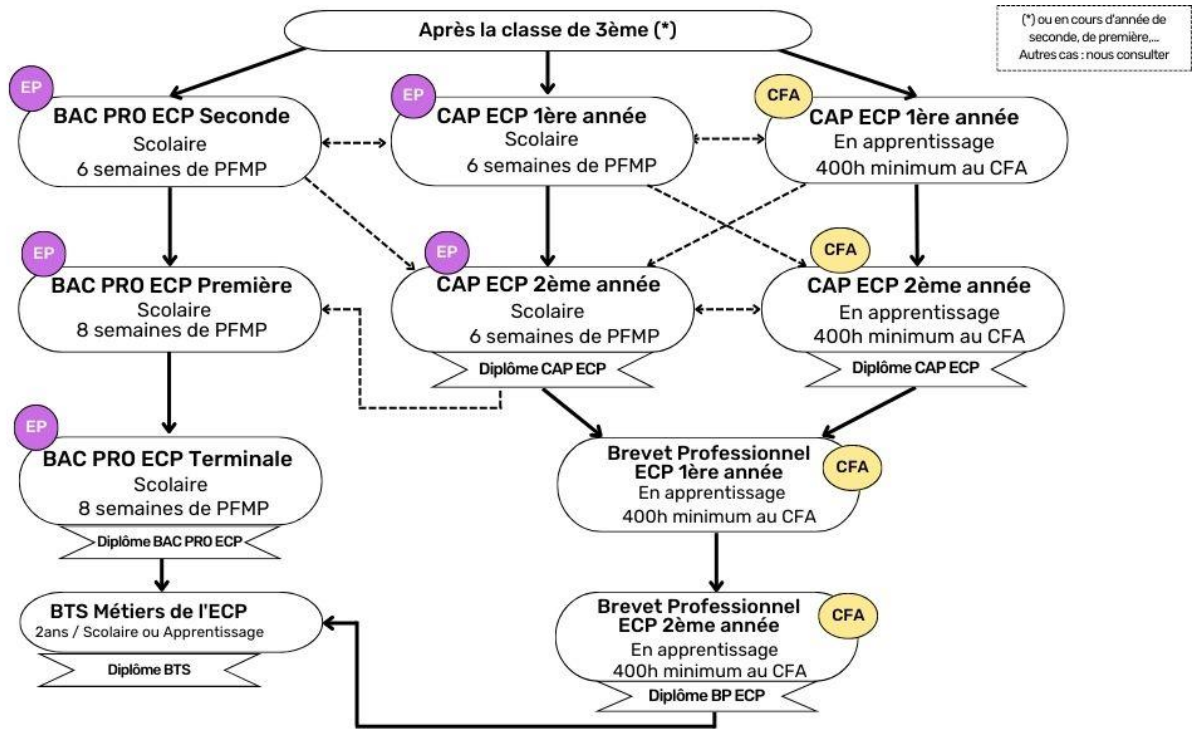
Après la classe de 3ème (*)

(*) ou en cours d'année de seconde, de première,... Autres cas : nous consulter

EP
BAC PRO ECP Seconde
Scolaire
6 semaines de PFMP

EP
CAP ECP 1ère année
Scolaire
6 semaines de PFMP

CFA
CAP ECP 1ère année
En apprentissage
400h minimum au CFA

EP
BAC PRO ECP Première
Scolaire
8 semaines de PFMP

EP
CAP ECP 2ème année
Scolaire
6 semaines de PFMP
Diplôme CAP ECP

CFA
CAP ECP 2ème année
En apprentissage
400h minimum au CFA
Diplôme CAP ECP

EP
BAC PRO ECP Terminale
Scolaire
8 semaines de PFMP
Diplôme BAC PRO ECP

Brevet Professionnel
ECP 1ère année
CFA
En apprentissage
400h minimum au CFA

BTS Métiers de l'ECP
2ans / Scolaire ou Apprentissage
Diplôme BTS

Brevet Professionnel
ECP 2ème année
CFA
En apprentissage
400h minimum au CFA
Diplôme BP ECP